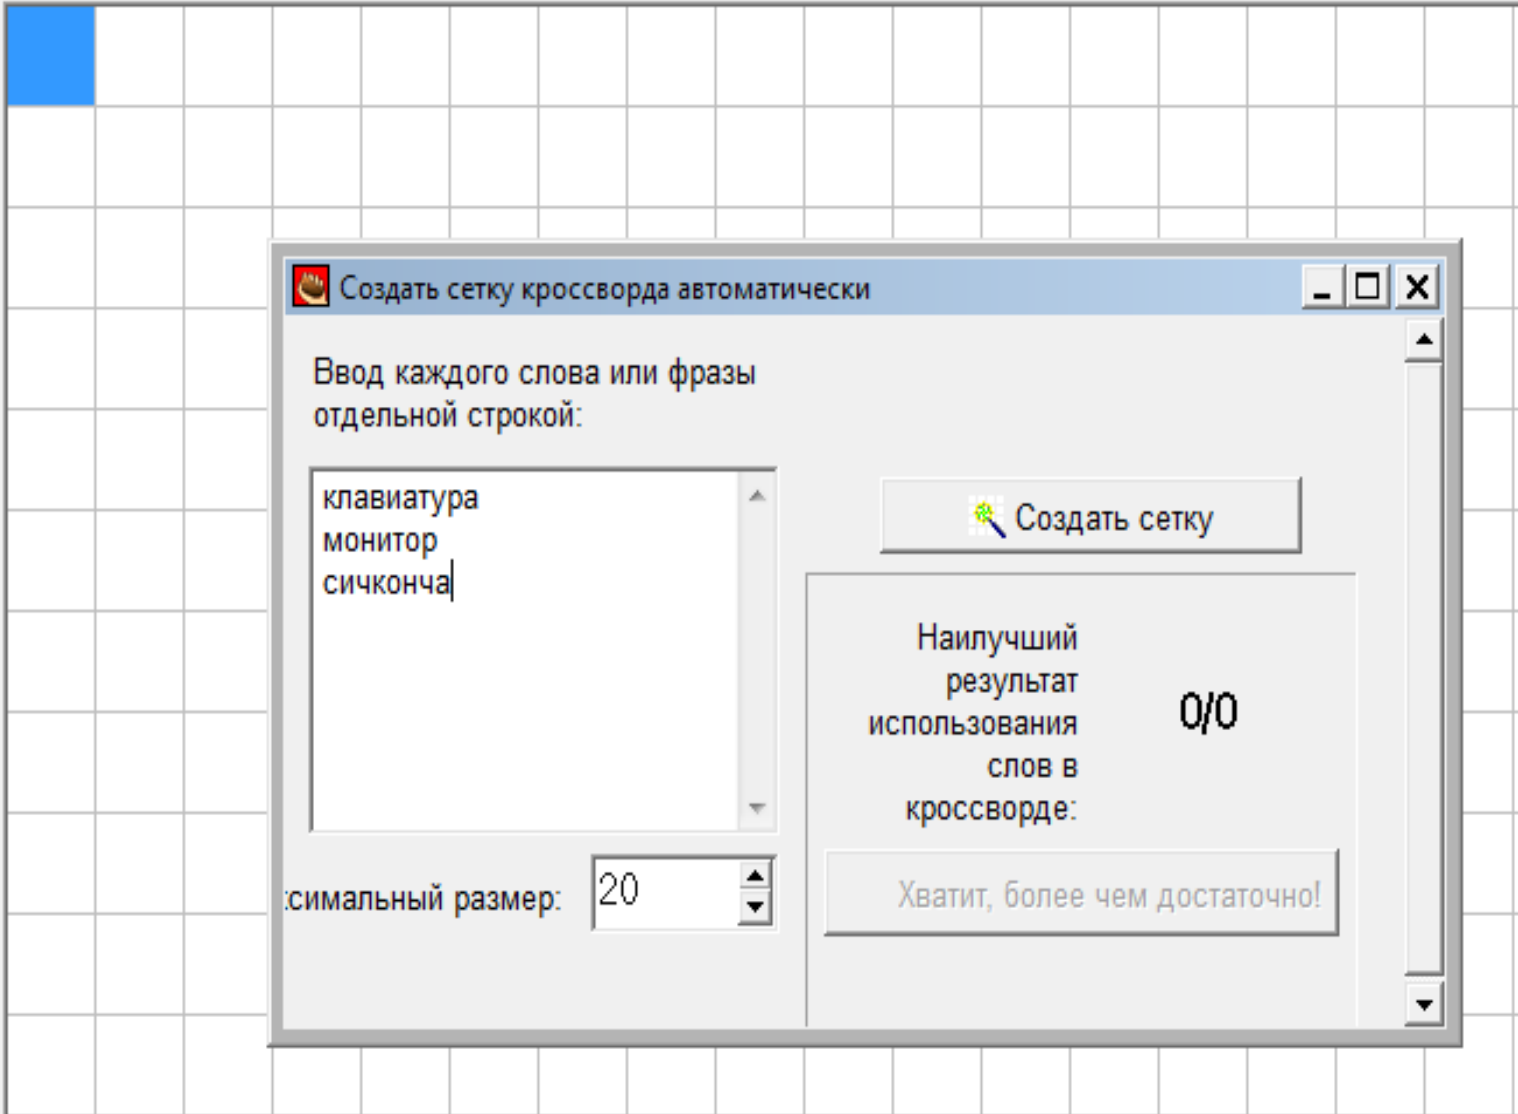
Создать сетку кроссворда автоматически

Ввод каждого слова или фразы отдельной строкой:

клавиатура
монитор
сичконча

Создать сетку

Наилучший результат использования слов в кроссворде:

0/0

:симальный размер: 20

Хватит, более чем достаточно!